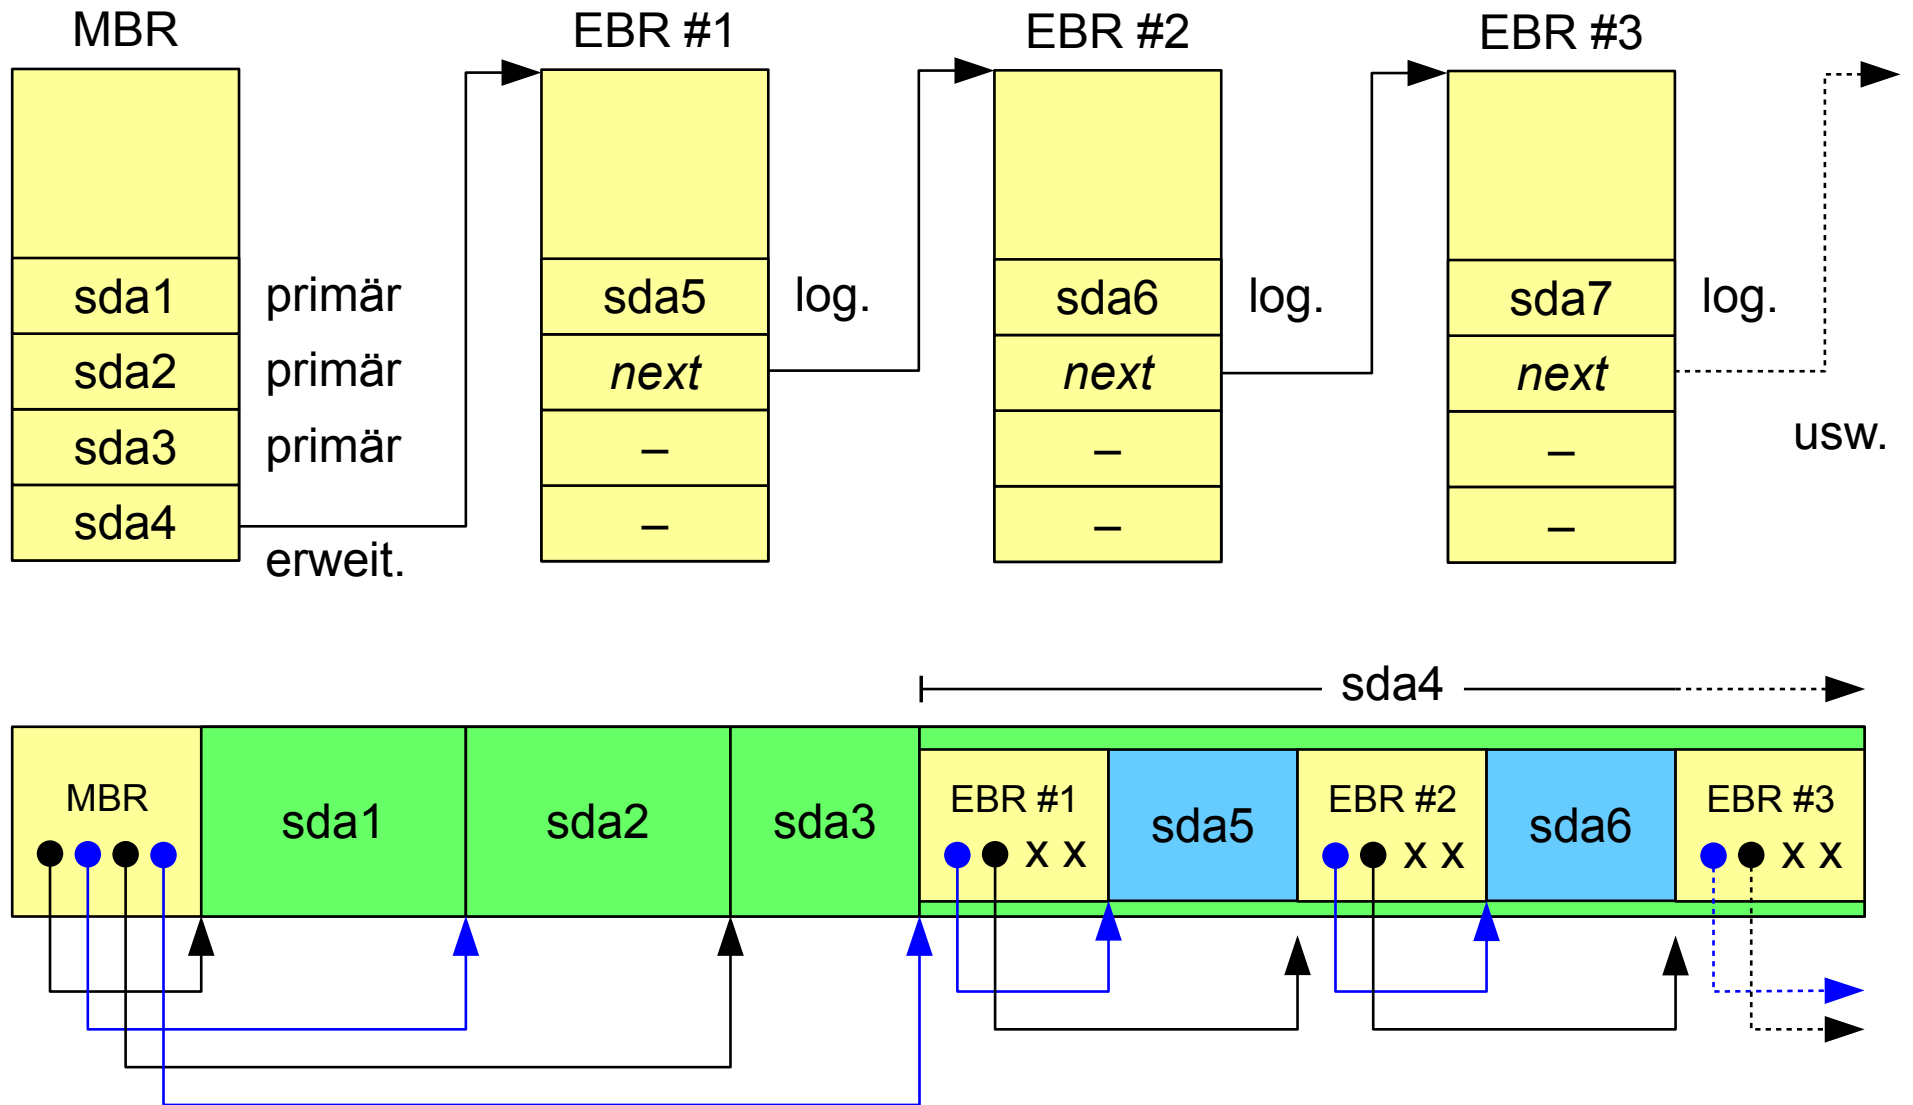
MBR

sda1 primär
sda2 primär
sda3 primär
sda4 erweit.

EBR #1

sda5 log.
next
–
–

EBR #2

sda6 log.
next
–
–

EBR #3

sda7 log.
next
–
–

usw.

sda4

MBR

sda1

sda2

sda3

EBR #1 x x

sda5

EBR #2 x x

sda6

EBR #3 x x